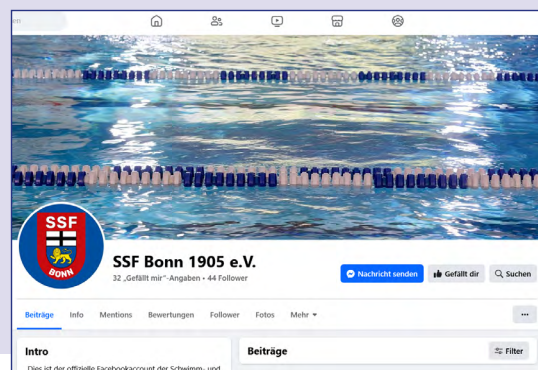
em

SSF
BONN

SSF Bonn 1905 e.V.

32 „Gefällt mir"-Angaben • 44 Follower

Nachricht senden

Gefällt dir

Suchen

Beiträge Info Mentions Bewertungen Follower Fotos Mehr

...

Intro

Dies ist der offizielle Facebookaccount der Schwimm- und

Beiträge

Filter